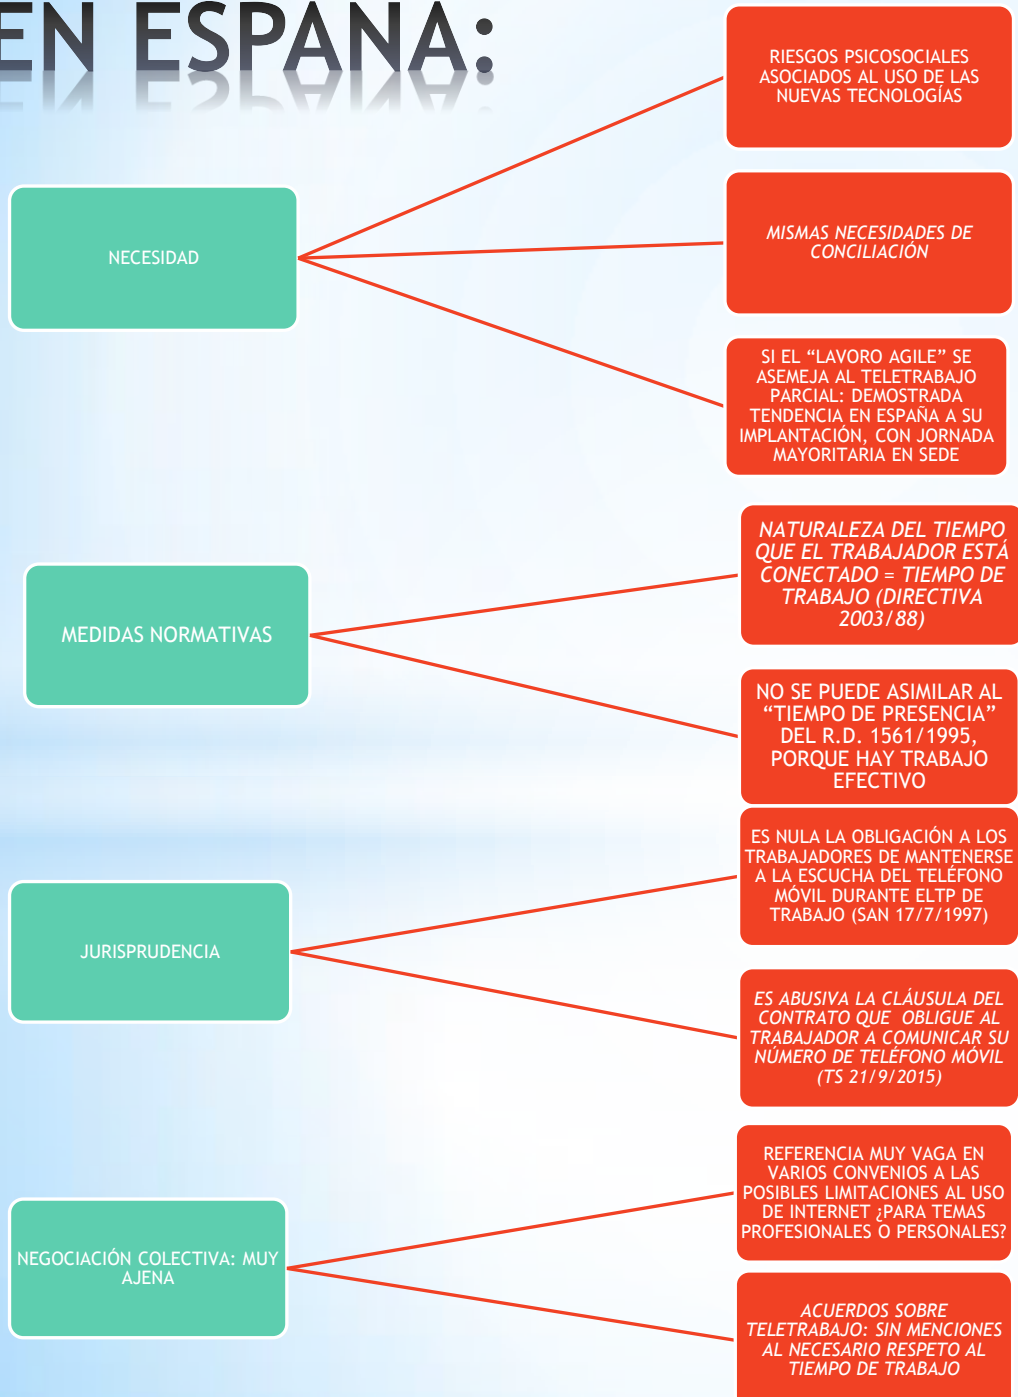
EN ESPANA:

NECESIDAD

RIESGOS PSICOSOCIALES ASOCIADOS AL USO DE LAS NUEVAS TECNOLOGÍAS

MISMAS NECESIDADES DE CONCILIACIÓN

SI EL “LAVORO AGILE” SE ASEMEJA AL TELETRABAJO PARCIAL: DEMOSTRADA TENDENCIA EN ESPAÑA A SU IMPLANTACIÓN, CON JORNADA MAYORITARIA EN SEDE

MEDIDAS NORMATIVAS

NATURALEZA DEL TIEMPO QUE EL TRABAJADOR ESTÁ CONECTADO = TIEMPO DE TRABAJO (DIRECTIVA 2003/88)

NO SE PUEDE ASIMILAR AL “TIEMPO DE PRESENCIA” DEL R.D. 1561/1995, PORQUE HAY TRABAJO EFECTIVO

JURISPRUDENCIA

ES NULA LA OBLIGACIÓN A LOS TRABAJADORES DE MANTENERSE A LA ESCUCHA DEL TELÉFONO MÓVIL DURANTE ELTP DE TRABAJO (SAN 17/7/1997)

ES ABUSIVA LA CLÁUSULA DEL CONTRATO QUE OBLIGUE AL TRABAJADOR A COMUNICAR SU NÚMERO DE TELÉFONO MÓVIL (TS 21/9/2015)

NEGOCIACIÓN COLECTIVA: MUY AJENA

REFERENCIA MUY VAGA EN VARIOS CONVENIOS A LAS POSIBLES LIMITACIONES AL USO DE INTERNET ¿PARA TEMAS PROFESIONALES O PERSONALES?

ACUERDOS SOBRE TELETRABAJO: SIN MENCIONES AL NECESARIO RESPETO AL TIEMPO DE TRABAJO